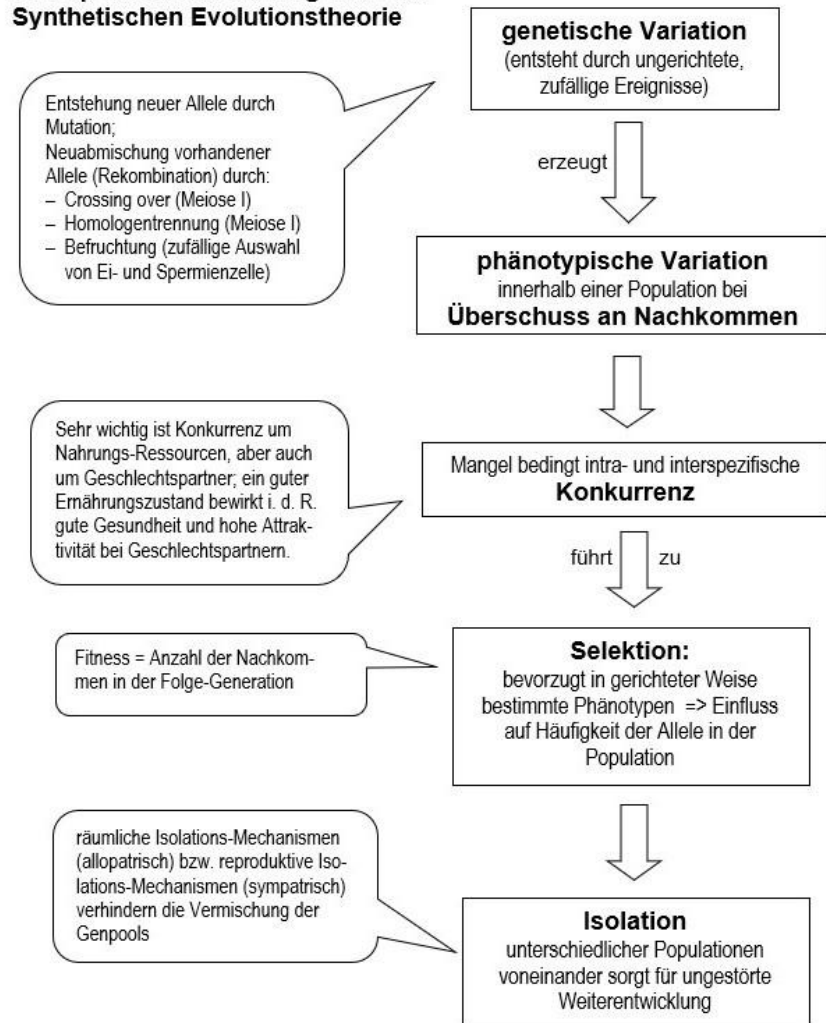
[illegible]
Synthetischen Evolutionstheorie

genetische Variation
(entsteht durch ungerichtete, zufällige Ereignisse)

Entstehung neuer Allele durch Mutation;
Neuabmischung vorhandener Allele (Rekombination) durch:
– Crossing over (Meiose I)
– Homologentrennung (Meiose I)
– Befruchtung (zufällige Auswahl von Ei- und Spermienzelle)

erzeugt

phänotypische Variation
innerhalb einer Population bei
Überschuss an Nachkommen

Sehr wichtig ist Konkurrenz um Nahrungs-Ressourcen, aber auch um Geschlechtspartner; ein guter Ernährungszustand bewirkt i. d. R. gute Gesundheit und hohe Attraktivität bei Geschlechtspartnern.

Mangel bedingt intra- und interspezifische
Konkurrenz

führt zu

Fitness = Anzahl der Nachkommen in der Folge-Generation

Selektion:
bevorzugt in gerichteter Weise bestimmte Phänotypen => Einfluss auf Häufigkeit der Allele in der Population

räumliche Isolations-Mechanismen (allopatrisch) bzw. reproduktive Isolations-Mechanismen (sympatrisch) verhindern die Vermischung der Genpools

Isolation
unterschiedlicher Populationen voneinander sorgt für ungestörte Weiterentwicklung